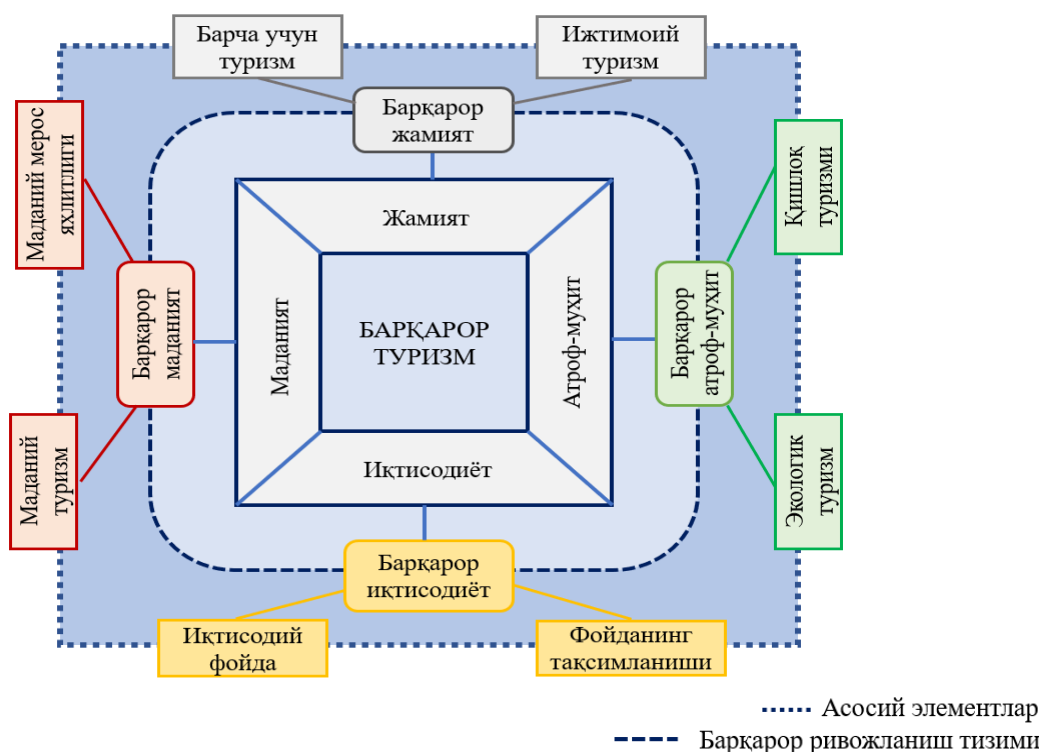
Барча учун туризм

Ижтимоий туризм

Барқарор жамият

Маданий мерос яхлитлиги

Қишлоқ туризми

Жамият

Маданият

БАРҚАРОР ТУРИЗМ

Атроф-муҳит

Барқарор маданият

Барқарор атроф-муҳит

Маданий туризм

Иқтисодиёт

Экологик туризм

Барқарор иқтисодиёт

Иқтисодий фойда

Фойданинг тақсимланиши

Асосий элементлар

Барқарор ривожланиш тизими